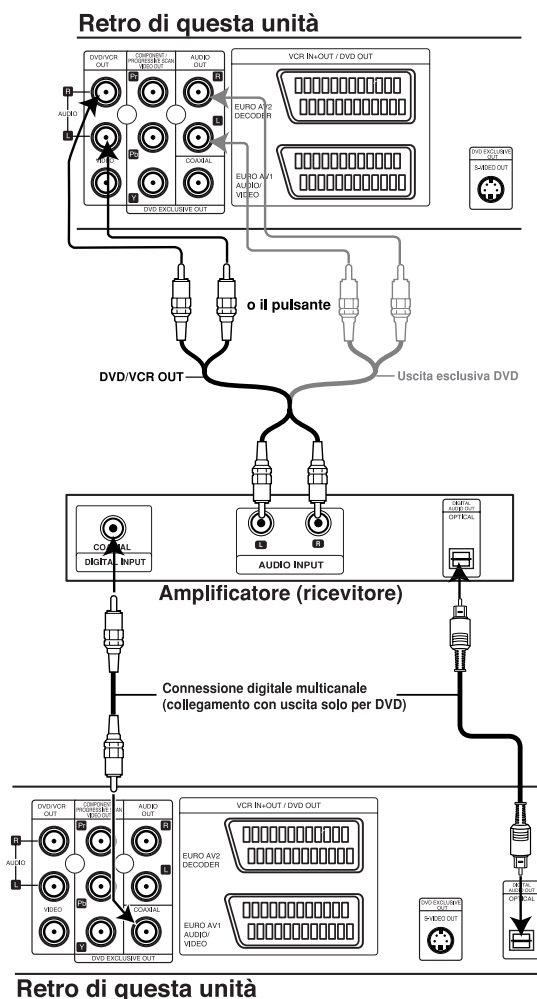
Retro di questa unità

DVD/VCR OUT
COMPONENT / PROGRESSIVE SCAN VIDEO OUT
AUDIO OUT
R
AUDIO
L
VIDEO
Pr
Pb
Y
R
L
COAXIAL
DVD EXCLUSIVE OUT
VCR IN+OUT / DVD OUT
EURO AV2 DECODER
EURO AV1 AUDIO/ VIDEO
DVD EXCLUSIVE OUT
S-VIDEO OUT

o il pulsante

DVD/VCR OUT
Uscita esclusiva DVD

COAXIAL
DIGITAL INPUT
L
R
AUDIO INPUT
DIGITAL AUDIO OUT
OPTICAL

Amplificatore (ricevitore)

Connessione digitale multicanale (collegamento con uscita solo per DVD)

DVD/VCR OUT
COMPONENT / PROGRESSIVE SCAN VIDEO OUT
AUDIO OUT
R
AUDIO
L
VIDEO
Pr
Pb
Y
R
L
COAXIAL
DVD EXCLUSIVE OUT
VCR IN+OUT / DVD OUT
EURO AV2 DECODER
EURO AV1 AUDIO/ VIDEO
DVD EXCLUSIVE OUT
S-VIDEO OUT
DIGITAL AUDIO OUT
OPTICAL

Retro di questa unità